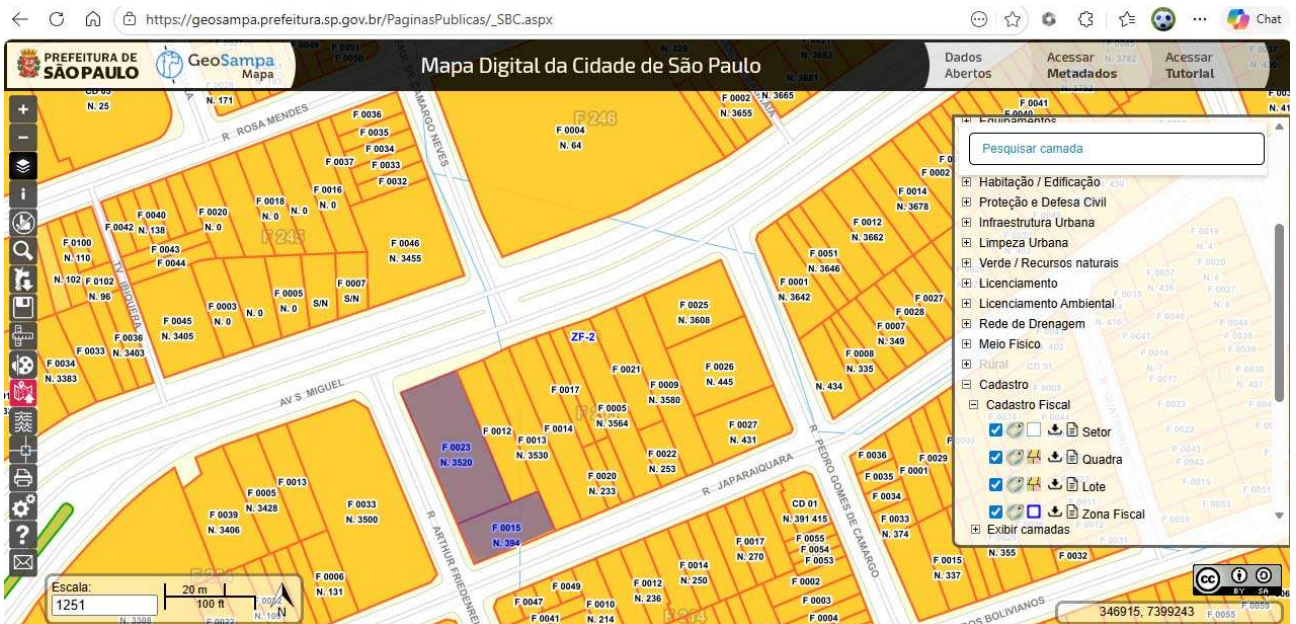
https://geosampa.prefeitura.sp.gov.br/PaginasPublicas/_SBC.aspx

Chat

PREFEITURA DE SÃO PAULO GeoSampa Mapa

Mapa Digital da Cidade de São Paulo

Dados Abertos | Acessar Metadados | Acessar Tutorial

N. 25 N. 171 R. ROSA MENDES F 0036 F 0035 F 0034 F 0037 F 0033 F 0032 F 0016 N. 0 F 0018 N. 0 N. 0 F 0040 F 0042 N. 138 F 0020 N. 0 F 243 F 0100 N. 110 F 0043 F 0044 F 0046 N. 3455 F 0102 N. 102 F 0102 N. 96 TV. IBIQUERA F 0005 N. 0 F 0007 S/N S/N F 0003 N. 0 N. 0 F 0045 N. 0 F 0036 N. 3405 N. 3403 F 0033 F 0034 N. 3383 AV S. MIGUEL

F 246 F 0004 N. 64 F 0002 N. 3655 N. 3665 F 0041 F 0014 N. 3678 F 0012 N. 3662 F 0051 N. 3646 F 0001 N. 3642 F 0027 F 0028 F 0007 N. 349 F 0008 N. 335 N. 434

ZF-2 F 0025 N. 3608 F 0021 F 0017 F 0009 N. 3580 F 0026 N. 445 F 0005 N. 3564 F 0012 F 0014 F 0013 N. 3530 F 0027 N. 431 F 0023 N. 3520 F 0022 N. 253 F 0020 N. 233 R. JAPARAIQUARA R. PEDRO GOMES DE CAMARGO F 0015 N. 394 R. ARTHUR FRIEDENREICH

F 0013 F 0005 N. 3428 F 0039 N. 3406 F 0033 N. 3500 F 0006 N. 131 F 0049 F 0047 F 0010 N. 214 F 0041 N. 236 F 0012 F 0014 N. 250 F 0017 N. 270 CD 01 N. 391 415 F 0055 F 0054 F 0053 F 0002 F 0003 F 0004 F 0036 F 0035 F 0034 F 0033 N. 374 F 0001 F 0029 F 0015 N. 337 N. 355 F 0032 BOLIVIANOS

Pesquisar camada
Equipamentos
Habitação / Edificação
Proteção e Defesa Civil
Infraestrutura Urbana
Limpeza Urbana
Verde / Recursos naturais
Licenciamento
Licenciamento Ambiental
Rede de Drenagem
Meio Físico
Rural
Cadastro
Cadastro Fiscal
Setor
Quadra
Lote
Zona Fiscal
Exibir camadas

Escala:
1251
20 m
100 ft
N

346915, 7399243